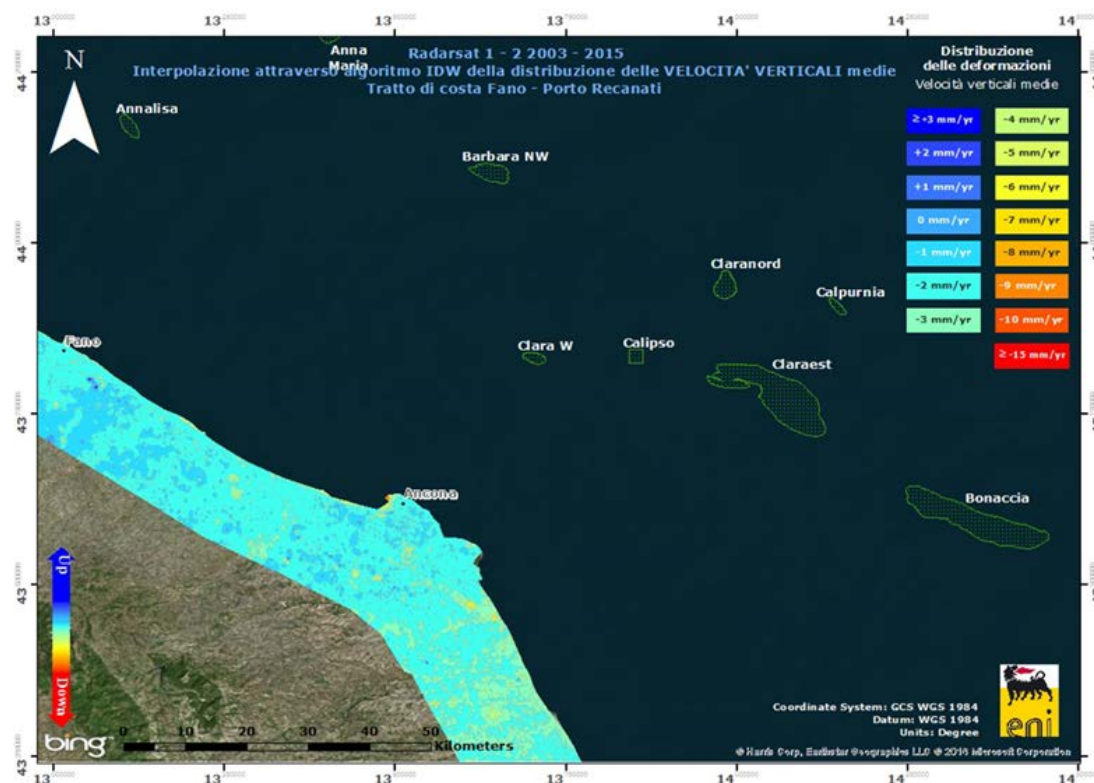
Radarsat 1 - 2 2003 - 2015
Interpolazione attraverso algoritmo IDW della distribuzione delle VELOCITA' VERTICALI medie
Tratto di costa Fano - Porto Recanati

Distribuzione delle deformazioni
Velocità verticali medie

| | |
|---|---|
| ≥ +3 mm/yr | -4 mm/yr |
| +2 mm/yr | -5 mm/yr |
| +1 mm/yr | -6 mm/yr |
| 0 mm/yr | -7 mm/yr |
| -1 mm/yr | -8 mm/yr |
| -2 mm/yr | -9 mm/yr |
| -3 mm/yr | -10 mm/yr |
| | ≥ -15 mm/yr |

N

Anna Maria
Annalisa
Barbara NW
Claranord
Calpurnia
Clara W
Calipso
Claraest
Bonaccia
Fano
Ancona

Up
Down

0 10 20 30 40 50 Kilometers

bing

Coordinate System: GCS WGS 1984
Datum: WGS 1984
Units: Degree

eni

© Harris Corp, Earthstar Geographics LLC © 2016 Microsoft Corporation

13 13 13 13 14 14 14
44 44 43 43 43